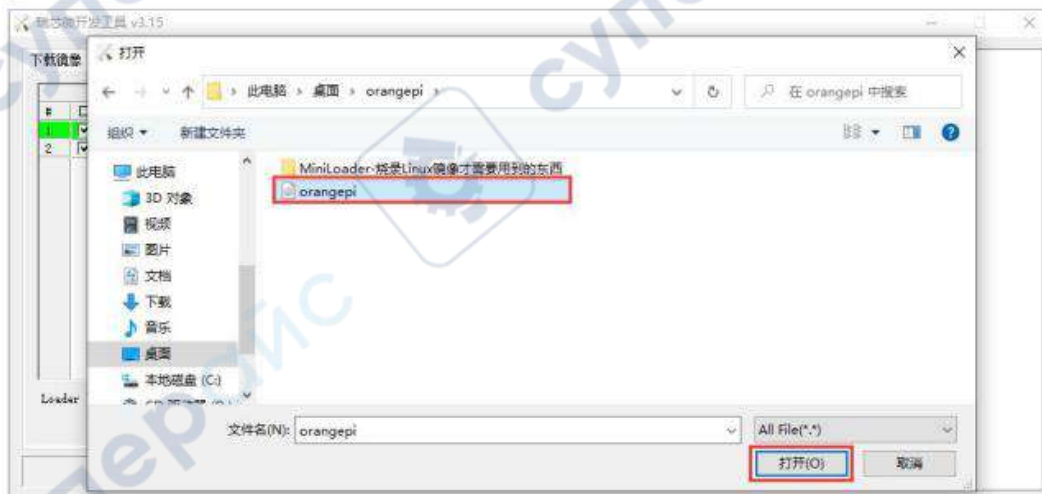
瑞芯微开发工具 v3.15

下载镜像

打开

此电脑 › 桌面 › orangepi ›

在 orangepi 中搜索

组织 ▾ 新建文件夹

此电脑
3D 对象
视频
图片
文档
下载
音乐
桌面
本地磁盘 (C:)
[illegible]

MiniLoader-烧录Linux镜像才需要用到的东西
orangepi

Loader

文件名(N): orangepi

All File(*.*)

打开(O)

取消